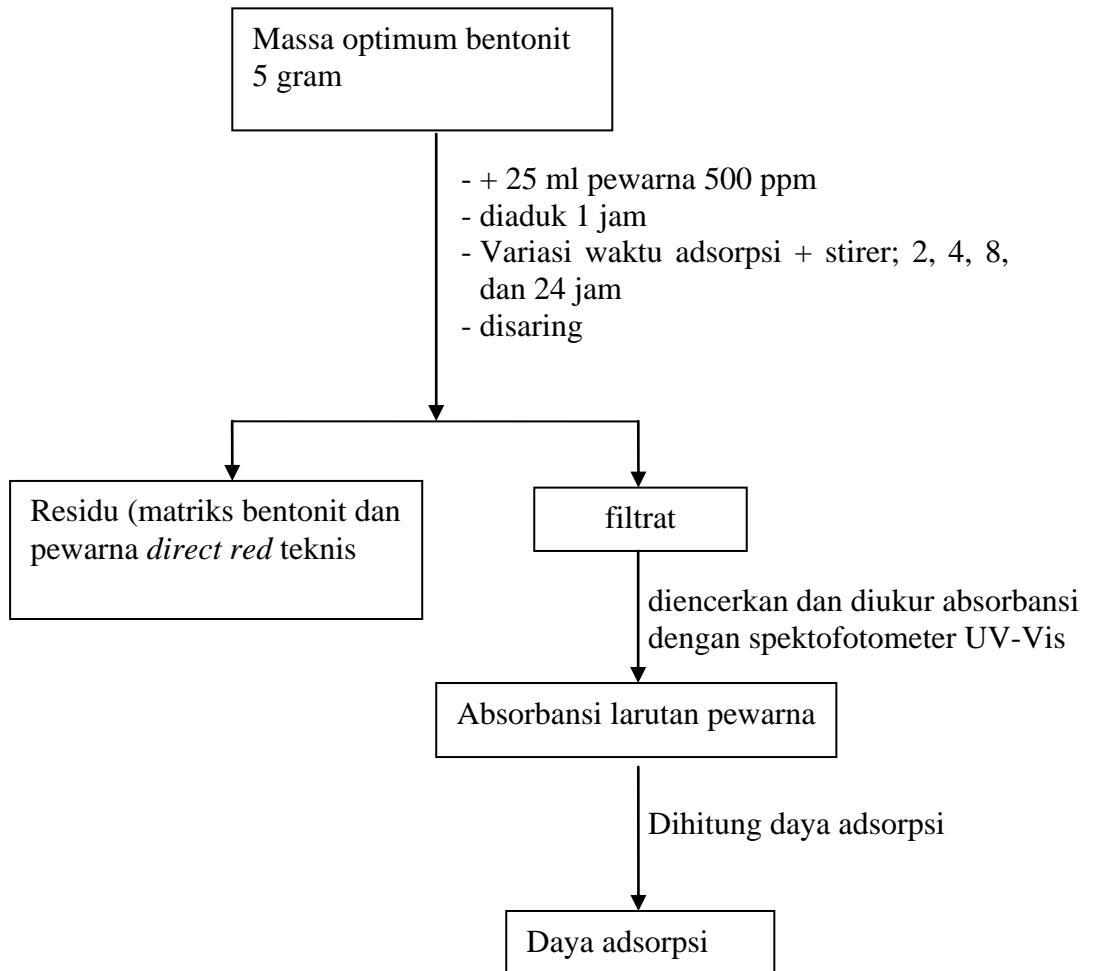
Massa optimum bentonit 5 gram

- + 25 ml pewarna 500 ppm
- diaduk 1 jam
- Variasi waktu adsorpsi + stirer; 2, 4, 8, dan 24 jam
- disaring

Residu (matriks bentonit dan pewarna *direct red* teknis

filtrat

diencerkan dan diukur absorbansi dengan spektofotometer UV-Vis

Absorbansi larutan pewarna

Dihitung daya adsorpsi

Daya adsorpsi